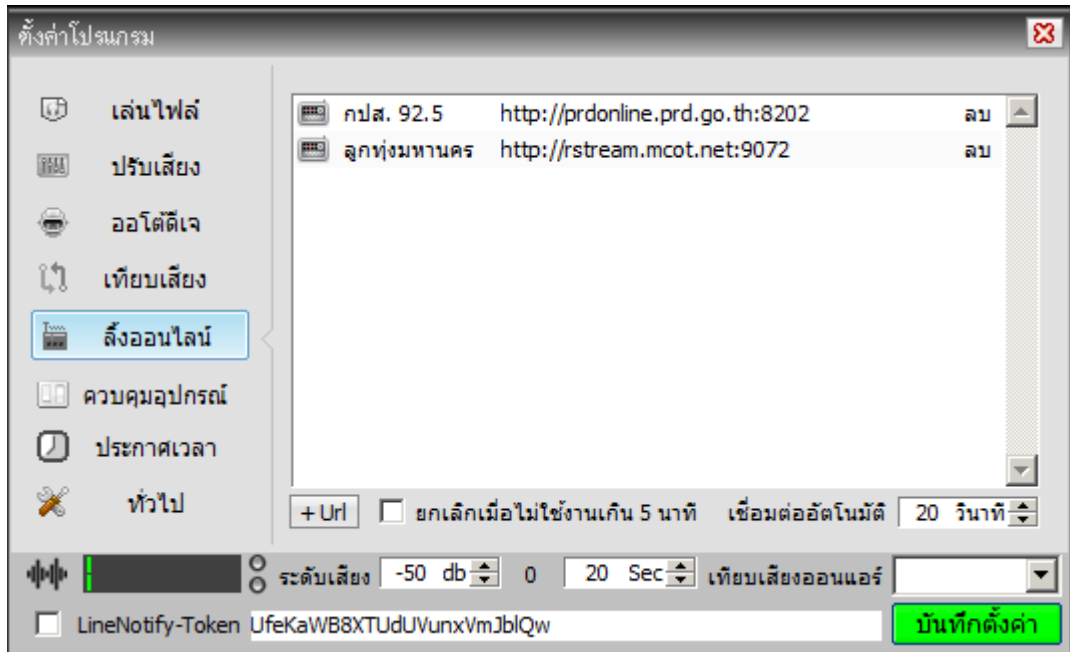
ตั้งค่าโปรแกรม

เล่นไฟล์
ปรับเสียง
ออโต้ดีเจ
เทียบเสียง
ลิ้งออนไลน์
ควบคุมอุปกรณ์
ประกาศเวลา
ทั่วไป

| | | |
|---|---|---|
| กปส. 92.5 | http://prdonline.prd.go.th:8202 | ลบ |
| ลูกทุ่งมหานคร | http://rstream.mcot.net:9072 | ลบ |

+Url
ยกเลิกเมื่อไม่ใช้งานเกิน 5 นาที
เชื่อมต่ออัตโนมัติ 20 วินาที

ระดับเสียง -50 db 0 20 Sec เทียบเสียงออนแอร์

LineNotify-Token UfeKaWB8XTUdUVunxVmJblQw
บันทึกตั้งค่า